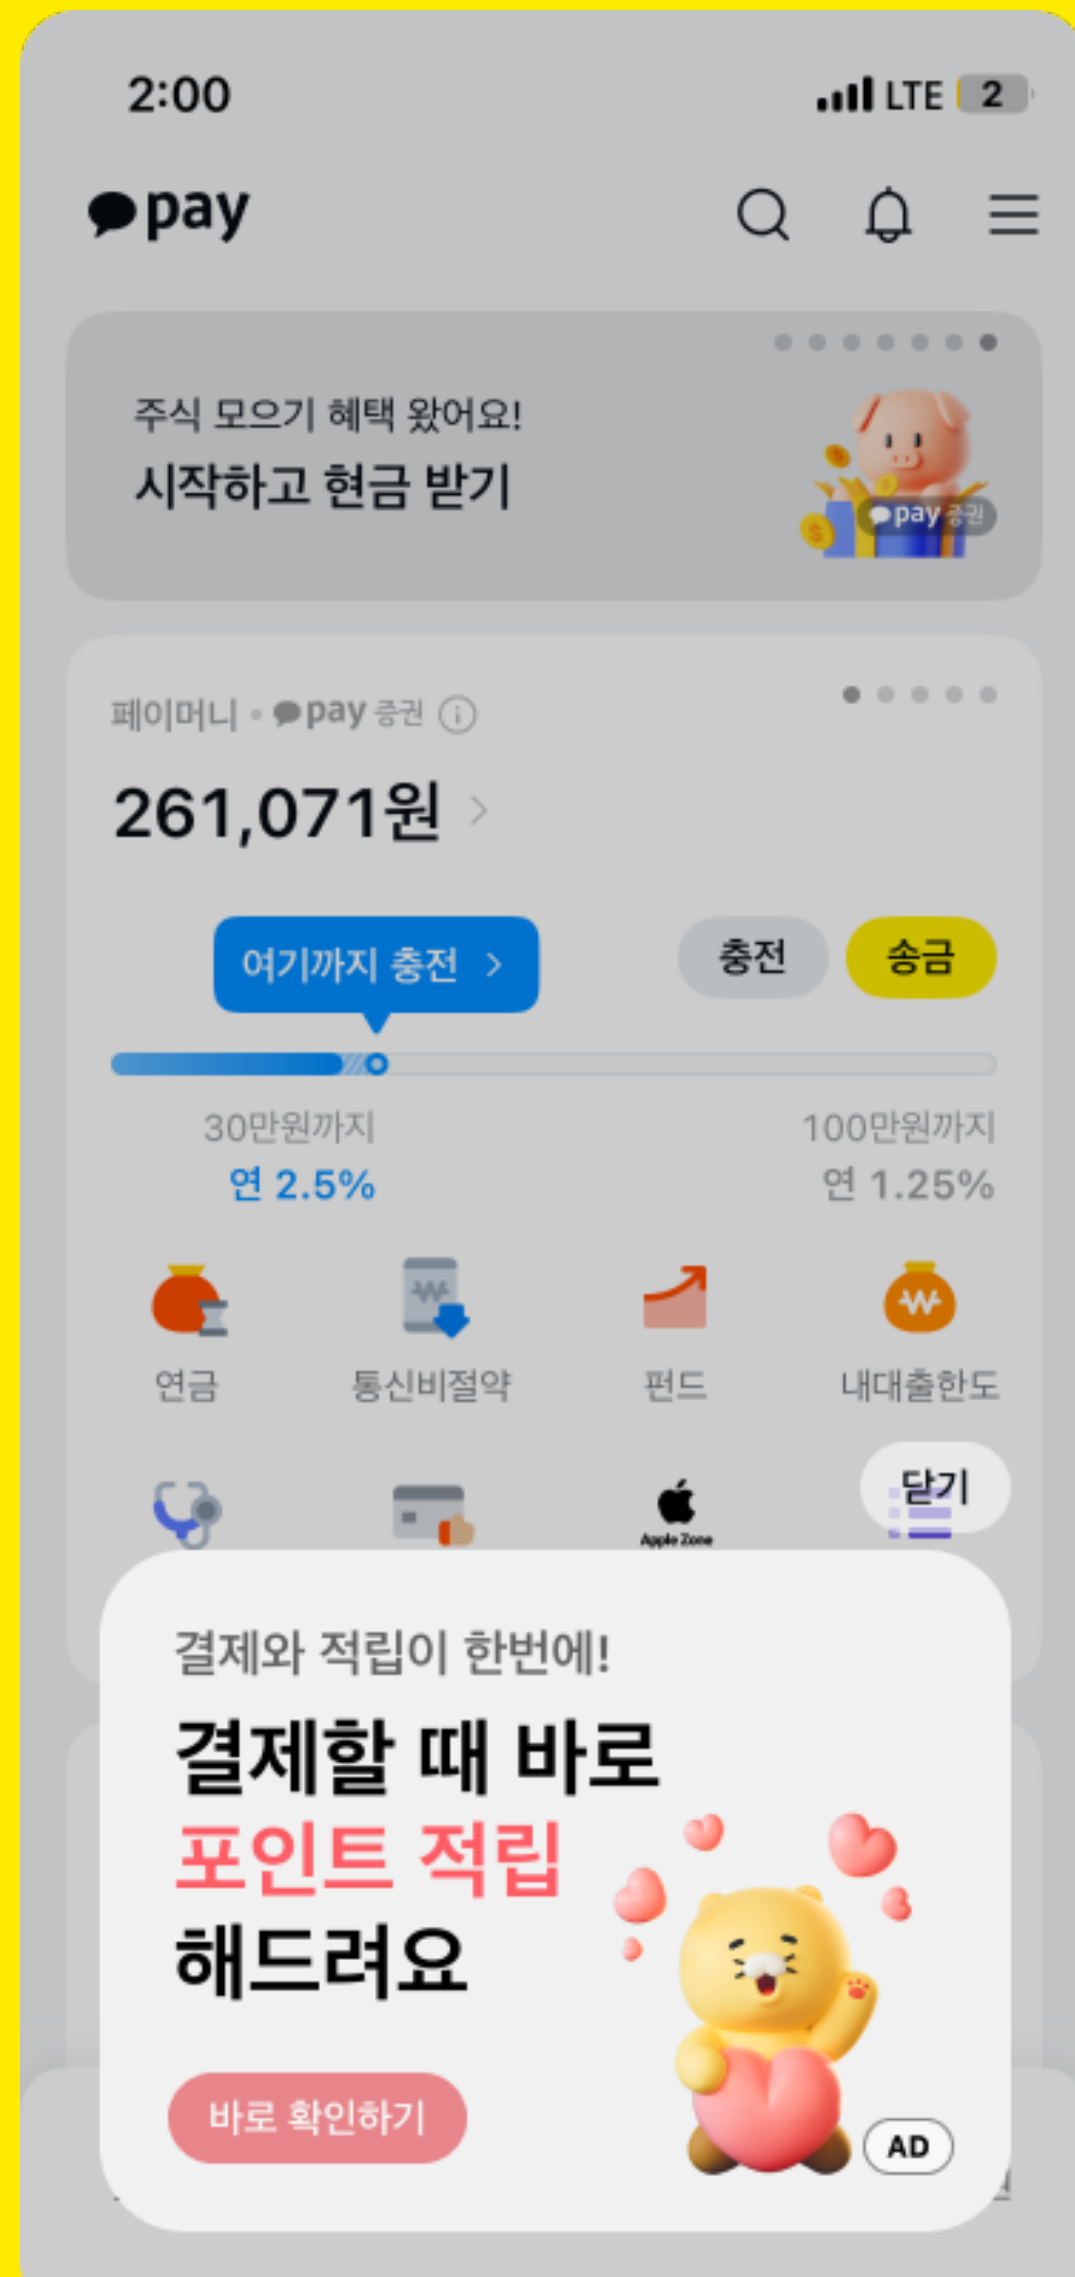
2:00

LTE 2

pay

주식 모으기 혜택 왔어요!
시작하고 현금 받기

pay 증권

페이머니 • pay 증권

261,071원 >

여기까지 충전 >

충전

송금

30만원까지
연 2.5%

100만원까지
연 1.25%

연금

통신비절약

펀드

내대출한도

Apple Zone

닫기

결제와 적립이 한번에!
결제할 때 바로
포인트 적립
해드려요

바로 확인하기

AD